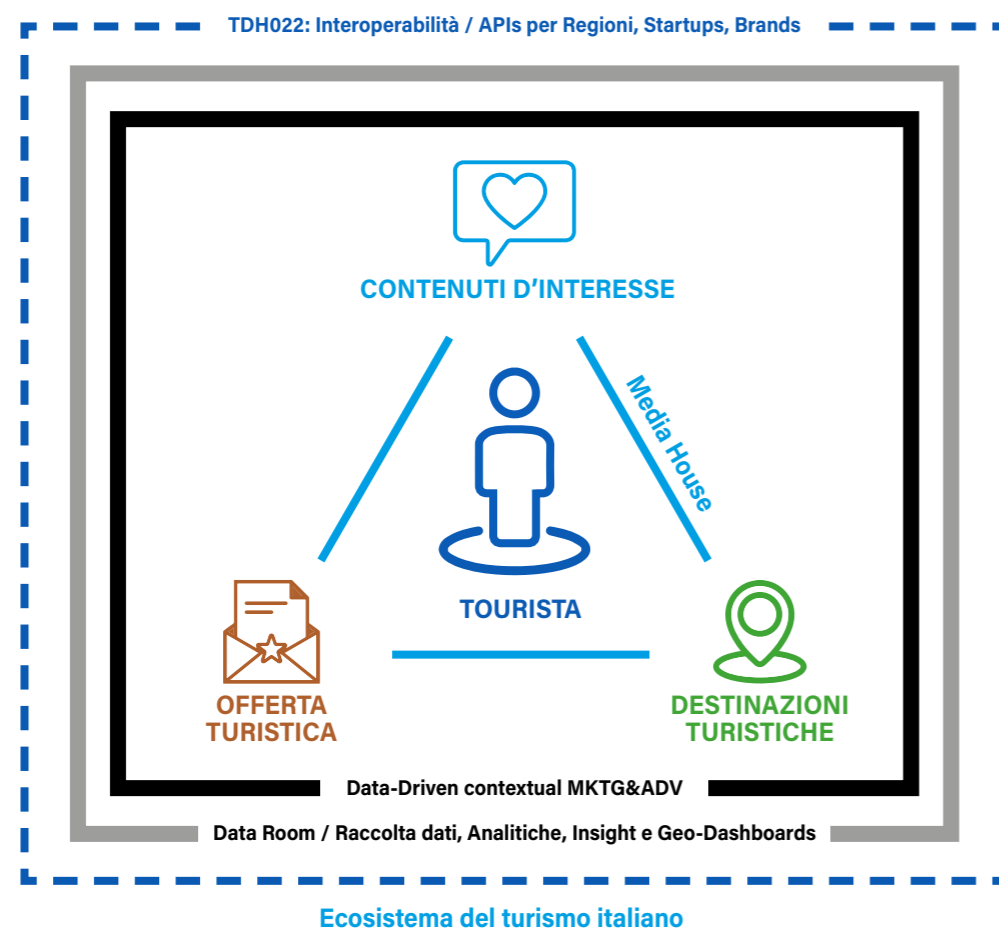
TDH022: Interoperabilità / APIs per Regioni, Startups, Brands

CONTENUTI D'INTERESSE

Media House

TOURISTA

OFFERTA TURISTICA

DESTINAZIONI TURISTICHE

Data-Driven contextual MKTG&ADV

Data Room / Raccolta dati, Analitiche, Insight e Geo-Dashboards

Ecosistema del turismo italiano